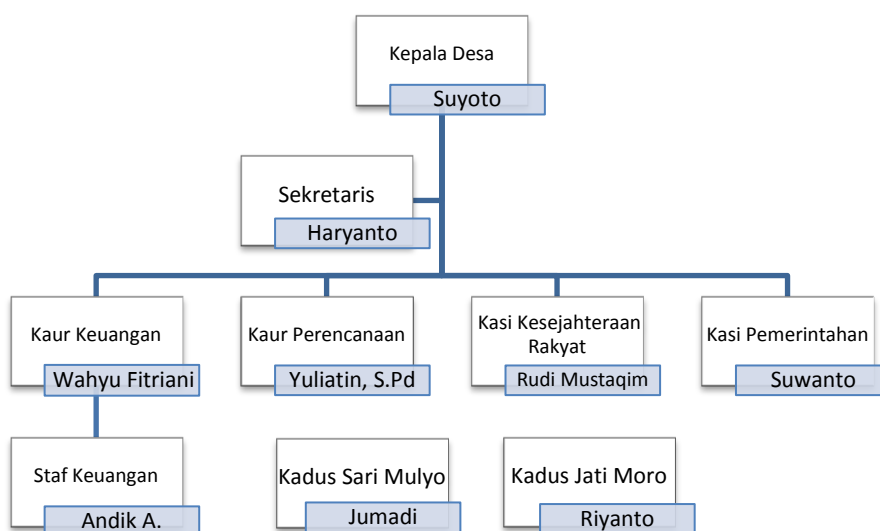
Kepala Desa
Suyoto

Sekretaris
Haryanto

Kaur Keuangan
Wahyu Fitriani

Kaur Perencanaan
Yuliatin, S.Pd

Kasi Kesejahteraan Rakyat
Rudi Mustaqim

Kasi Pemerintahan
Suwanto

Staf Keuangan
Andik A.

Kadus Sari Mulyo
Jumadi

Kadus Jati Moro
Riyanto